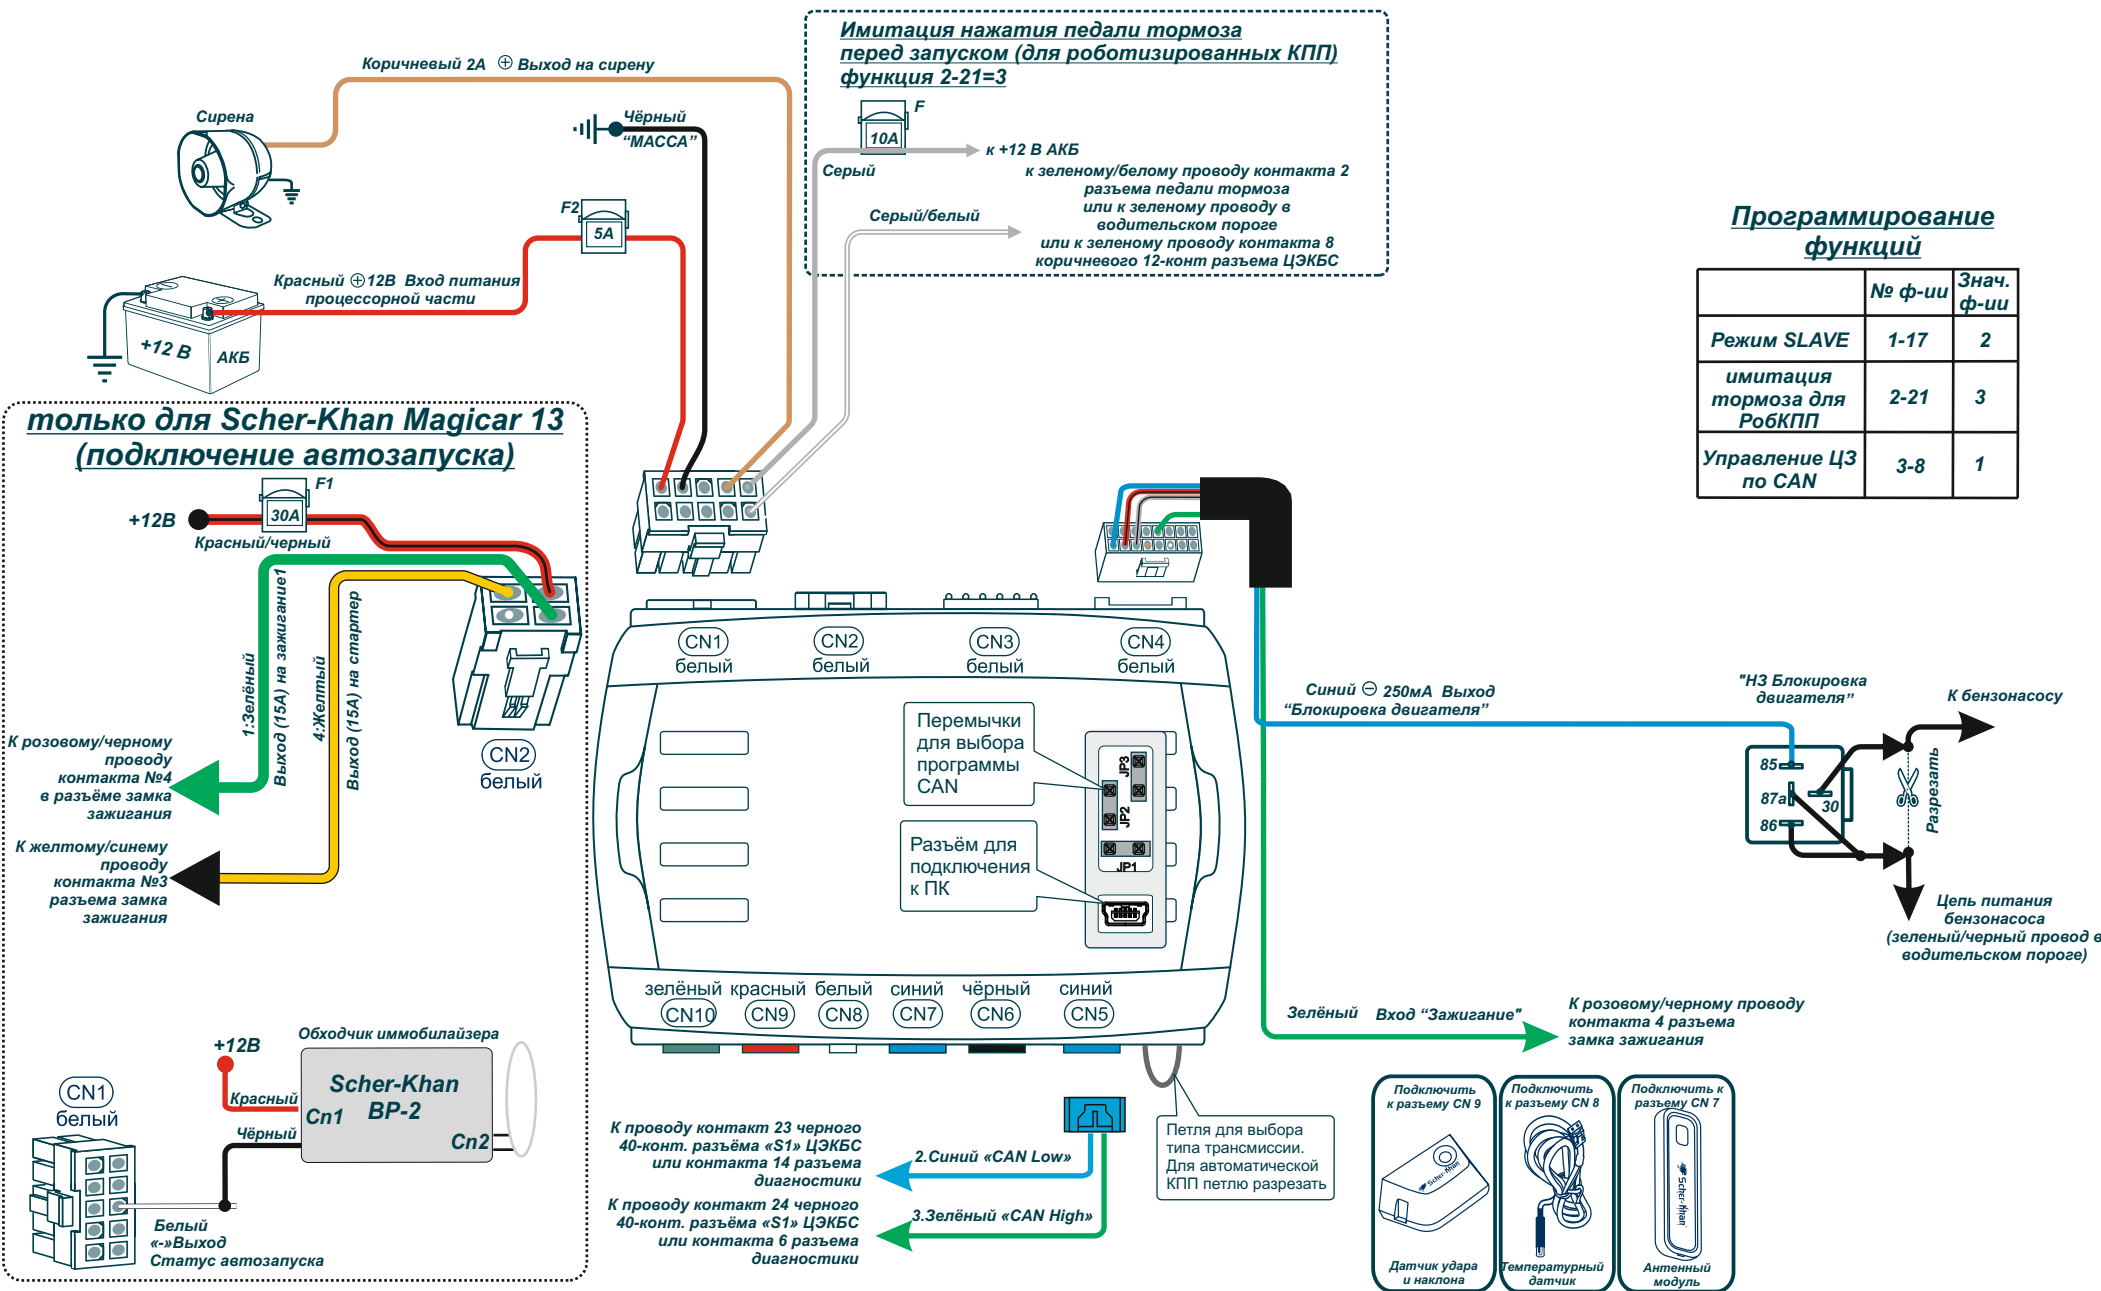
Коричневый 2А ⊕ Выход на сирену

Сирена

Чёрный "МАССА"

F2
5A

Красный ⊕12В Вход питания процессорной части

+12 В АКБ

Имитация нажатия педали тормоза перед запуском (для роботизированных КПП) функция 2-21=3

F
10A

Серый

к +12 В АКБ

к зеленому/белому проводу контакта 2 разъема педали тормоза или к зеленому проводу в водительском пороге или к зеленому проводу контакта 8 коричневого 12-конт разъема ЦЭКБС

Серый/белый

Программирование функций

| | № ф-ии | Знач. ф-ии |
|---|---|---|
| Режим SLAVE | 1-17 | 2 |
| имитация тормоза для РобКПП | 2-21 | 3 |
| Управление ЦЗ по CAN | 3-8 | 1 |

только для Scher-Khan Magicar 13 (подключение автозапуска)

F1
+12В
30A
Красный/черный

1:Зелёный
Выход (15А) на зажигание1
4:Желтый
Выход (15А) на стартер

CN2
белый

К розовому/черному проводу контакта №4 в разъёме замка зажигания

К желтому/синему проводу контакта №3 разъема замка зажигания

CN1 белый
CN2 белый
CN3 белый
CN4 белый

Перемычки для выбора программы CAN

JP3
JP2
JP1

Разъём для подключения к ПК

зелёный красный белый синий чёрный синий
CN10 CN9 CN8 CN7 CN6 CN5

Синий ⊖ 250мА Выход "Блокировка двигателя"

"НЗ Блокировка двигателя"

К бензонасосу

85
87a
30
86

Разрезать

Цепь питания бензонасоса (зеленый/черный провод в водительском пороге)

Зелёный Вход "Зажигание"

К розовому/черному проводу контакта 4 разъема замка зажигания

+12В
Обходчик иммобилайзера
Красный
Scher-Khan BP-2
Cn1
Cn2
Чёрный

CN1
белый

Белый «-»Выход Статус автозапуска

К проводу контакт 23 черного 40-конт. разъёма «S1» ЦЭКБС или контакта 14 разъема диагностики

2.Синий «CAN Low»

К проводу контакт 24 черного 40-конт. разъёма «S1» ЦЭКБС или контакта 6 разъема диагностики

3.Зелёный «CAN High»

Петля для выбора типа трансмиссии. Для автоматической КПП петлю разрезать

Подключить к разъему CN 9
Датчик удара и наклона

Подключить к разъему CN 8
Температурный датчик

Подключить к разъему CN 7
Антенный модуль